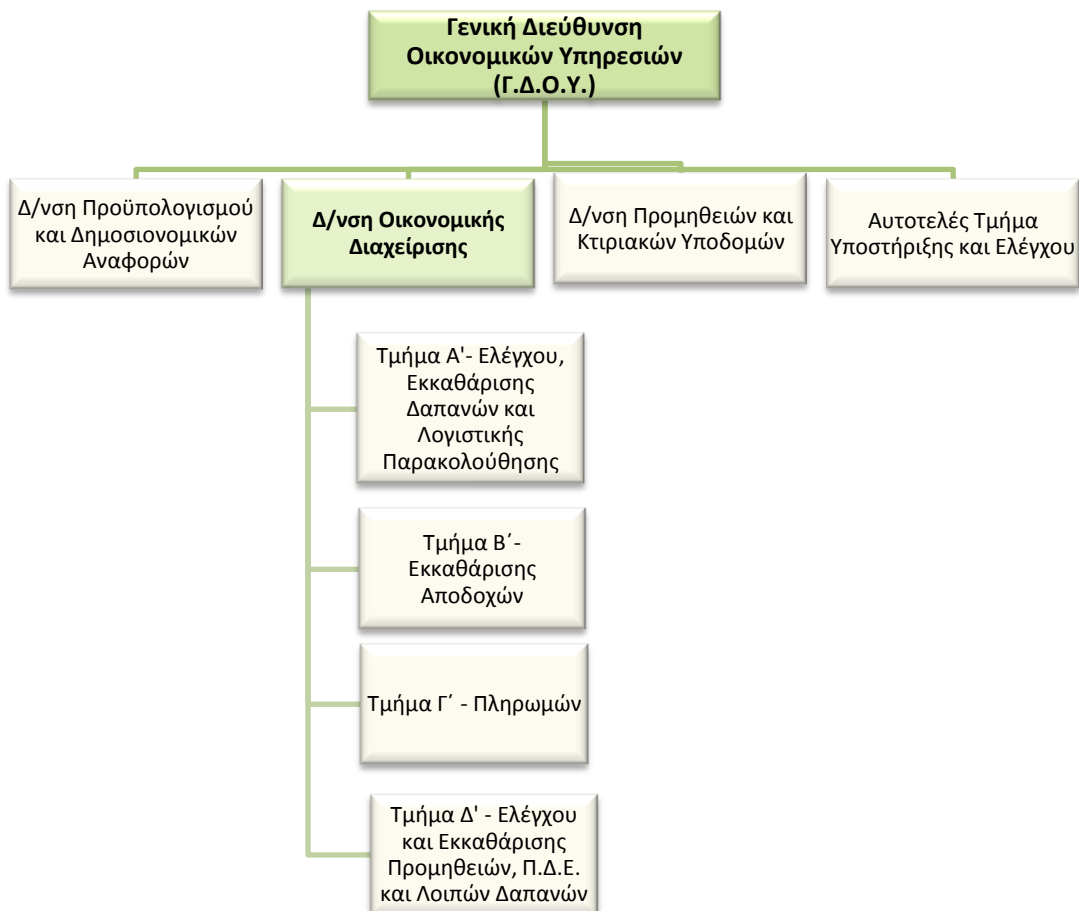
Γενική Διεύθυνση Οικονομικών Υπηρεσιών (Γ.Δ.Ο.Υ.)

Δ/νση Προϋπολογισμού και Δημοσιονομικών Αναφορών

Δ/νση Οικονομικής Διαχείρισης

Δ/νση Προμηθειών και Κτιριακών Υποδομών

Αυτοτελές Τμήμα Υποστήριξης και Ελέγχου

Τμήμα Α'- Ελέγχου, Εκκαθάρισης Δαπανών και Λογιστικής Παρακολούθησης

Τμήμα Β΄- Εκκαθάρισης Αποδοχών

Τμήμα Γ΄ - Πληρωμών

Τμήμα Δ' - Ελέγχου και Εκκαθάρισης Προμηθειών, Π.Δ.Ε. και Λοιπών Δαπανών